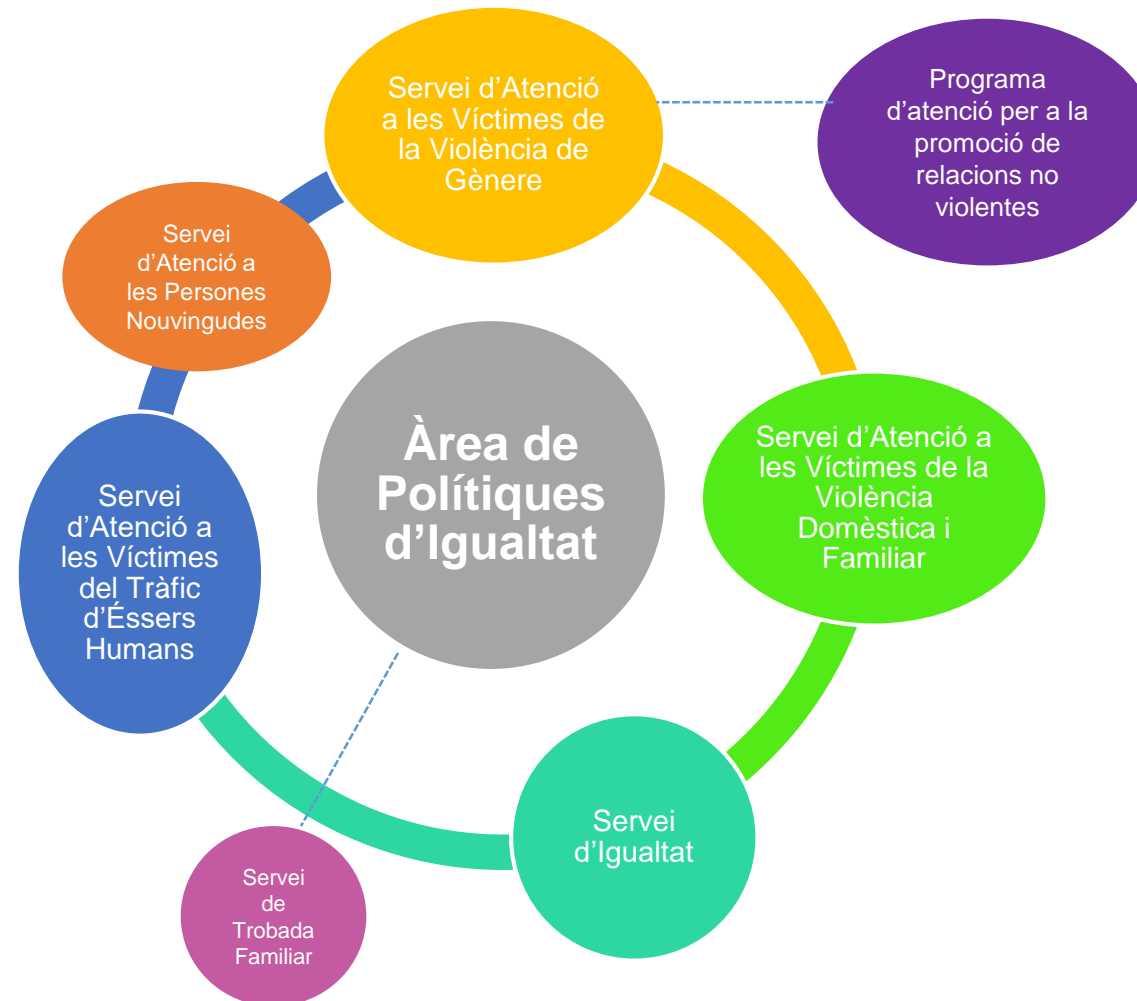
Servei d'Atenció a les Víctimes de la Violència de Gènere

Programa d'atenció per a la promoció de relacions no violentes

Servei d'Atenció a les Persones Nouvingudes

Àrea de Polítiques d'Igualtat

Servei d'Atenció a les Víctimes de la Violència Domèstica i Familiar

Servei d'Atenció a les Víctimes del Tràfic d'Éssers Humans

Servei d'Igualtat

Servei de Trobada Familiar